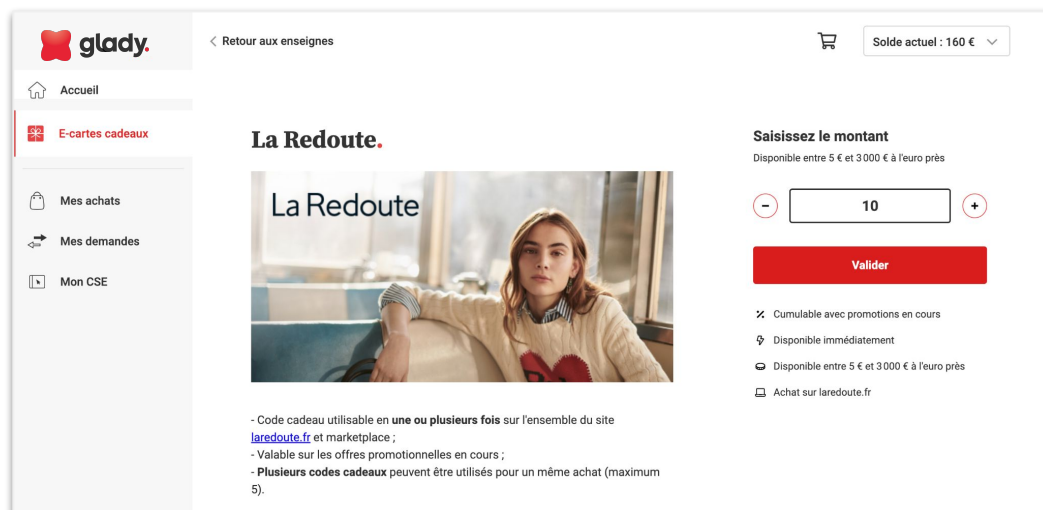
glady.

Accueil

E-cartes cadeaux

Mes achats

Mes demandes

Mon CSE

Retour aux enseignes

Solde actuel : 160 €

La Redoute.

La Redoute

- Code cadeau utilisable en **une ou plusieurs fois** sur l'ensemble du site laredoute.fr et marketplace ;
- Valable sur les offres promotionnelles en cours ;
- **Plusieurs codes cadeaux** peuvent être utilisés pour un même achat (maximum 5).

Saisissez le montant

Disponible entre 5 € et 3 000 € à l'euro près

−

10

+

Valider

Cumulable avec promotions en cours

Disponible immédiatement

Disponible entre 5 € et 3 000 € à l'euro près

Achat sur laredoute.fr